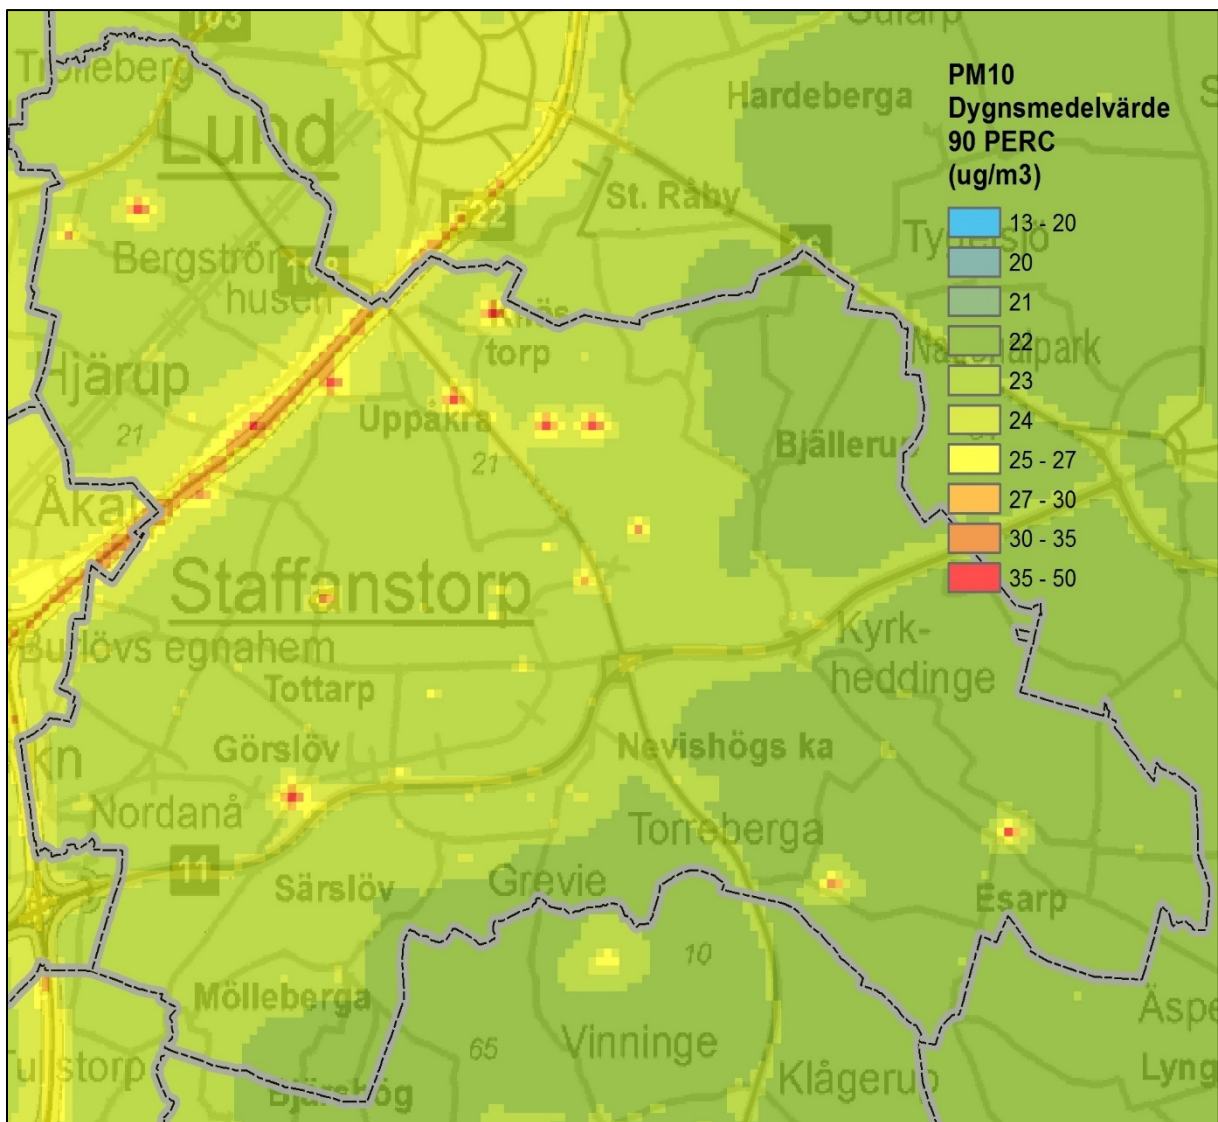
PM10
Dygnsmedelvärde
90 PERC
(ug/m3)

13 - 20
20
21
22
23
24
25 - 27
27 - 30
30 - 35
35 - 50

108
Sularp
Trolleberg
Lund
Hardeberga
St. Råby
E22
Ty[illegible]sjö
Bergström
huset
10
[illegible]
torp
Na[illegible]park
Hjärup
Uppåkra
21
21
Bjällerup
Åkarp
Staffanstorp
Burlövs egnahem
Kyrk-
heddinge
Tottarp
Görslöv
Nevishögs ka
Nordanå
Torreberga
11
Särslöv
Grevie
Esarp
10
Mölleberga
Äspe
65
Vinninge
Lyng
ulstorp
Bjärshög
Klågerup